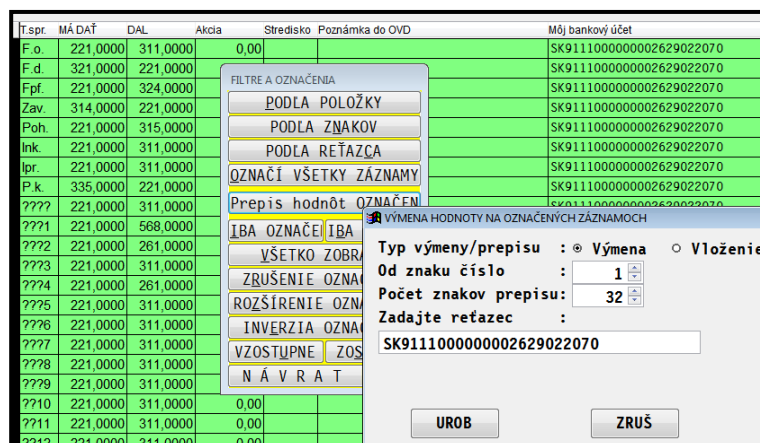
| T.spr. | MÁ DAŤ | DAL | Akcia | Stredisko | Poznámka do OVD | Môj bankový účet |
|---|---|---|---|---|---|---|
| F.o. | 221,0000 | 311,0000 | 0,00 | | | SK9111000000002629022070 |
| F.d. | 321,0000 | 221,0000 | | | | SK9111000000002629022070 |
| Fpf. | 221,0000 | 324,0000 | | | | SK9111000000002629022070 |
| Zav. | 314,0000 | 221,0000 | | | | SK9111000000002629022070 |
| Poh. | 221,0000 | 315,0000 | | | | SK9111000000002629022070 |
| Ink. | 221,0000 | 311,0000 | | | | SK9111000000002629022070 |
| Ipr. | 221,0000 | 311,0000 | | | | SK9111000000002629022070 |
| P.k. | 335,0000 | 221,0000 | | | | SK9111000000002629022070 |
| ???? | 221,0000 | 311,0000 | | | | |
| ??1 | 221,0000 | 568,0000 | | | | |
| ??2 | 221,0000 | 261,0000 | | | | |
| ??3 | 221,0000 | 311,0000 | | | | |
| ??4 | 221,0000 | 261,0000 | | | | |
| ??5 | 221,0000 | 311,0000 | | | | |
| ??6 | 221,0000 | 311,0000 | | | | |
| ??7 | 221,0000 | 311,0000 | | | | |
| ??8 | 221,0000 | 311,0000 | | | | |
| ??9 | 221,0000 | 311,0000 | | | | |
| ??10 | 221,0000 | 311,0000 | 0,00 | | | |
| ??11 | 221,0000 | 311,0000 | 0,00 | | | |
| ??12 | 221,0000 | 311,0000 | 0,00 | | | |

FILTRE A OZNAČENIA
PODĽA POLOŽKY
PODĽA ZNAKOV
PODĽA REŤAZCA
OZNAČÍ VŠETKY ZÁZNAMY
Prepis hodnôt OZNAČEN
IBA OZNAČE
IBA
VŠETKO ZOBRA
ZRUŠENIE OZNA
ROZŠÍRENIE OZN
INVERZIA OZNA
VZOSTUPNE
ZOS
N Á V R A T

VÝMENA HODNOTY NA OZNAČENÝCH ZÁZNAMOCH
Typ výmeny/prepisu : ◉ Výmena ○ Vloženie
Od znaku číslo : 1
Počet znakov prepisu: 32
Zadajte reťazec :
SK9111000000002629022070
UROB
ZRUŠ